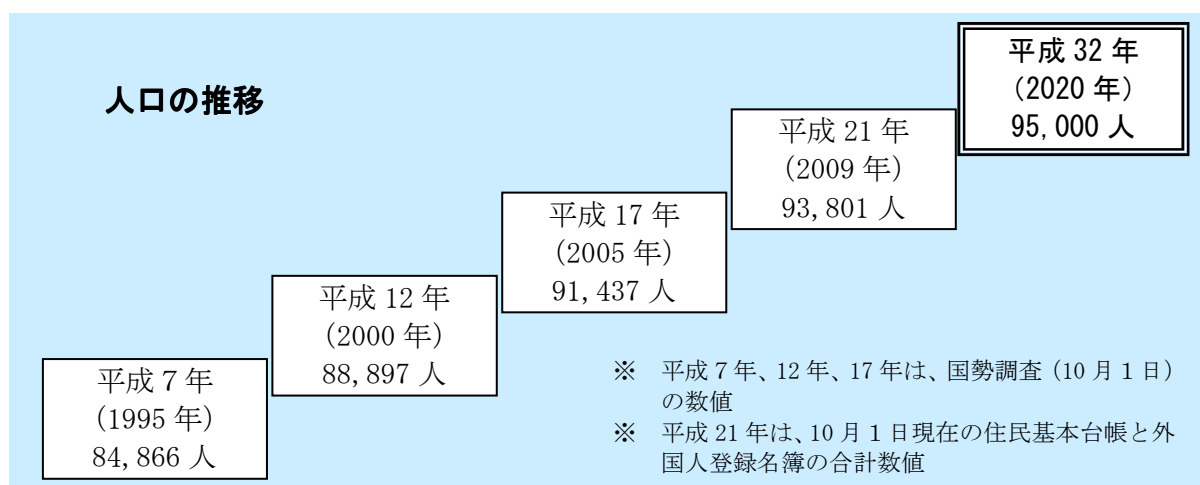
人口の推移

平成 32 年
(2020 年)
95,000 人

平成 21 年
(2009 年)
93,801 人

平成 17 年
(2005 年)
91,437 人

平成 12 年
(2000 年)
88,897 人

平成 7 年
(1995 年)
84,866 人

※ 平成 7 年、12 年、17 年は、国勢調査（10 月 1 日）の数値

※ 平成 21 年は、10 月 1 日現在の住民基本台帳と外国人登録名簿の合計数値